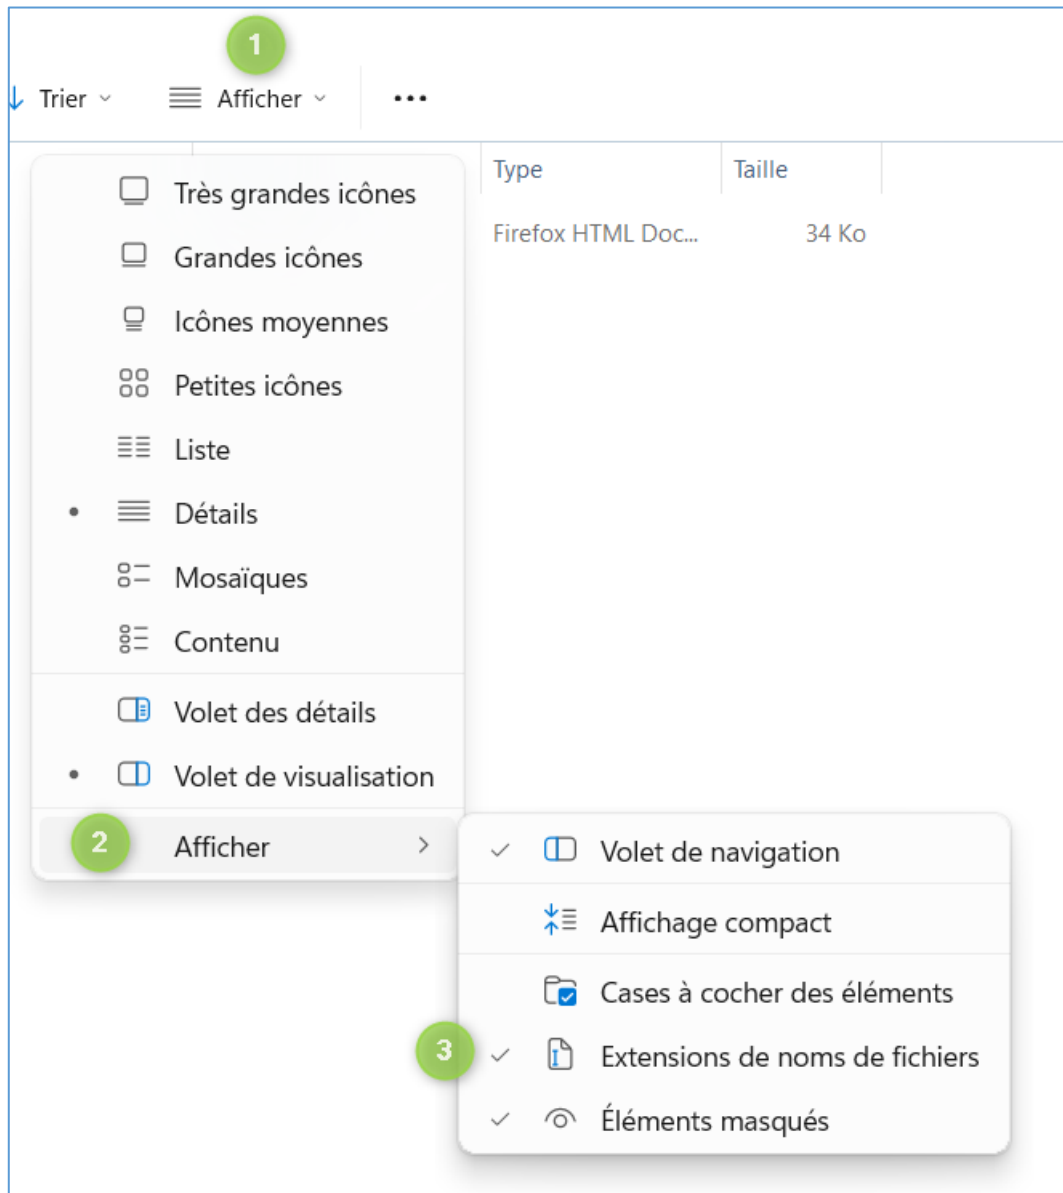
1

Trier

Afficher

•••

Type

Taille

Firefox HTML Doc...

34 Ko

Très grandes icônes

Grandes icônes

Icônes moyennes

Petites icônes

Liste

Détails

Mosaïques

Contenu

Volet des détails

Volet de visualisation

2

Afficher

Volet de navigation

Affichage compact

Cases à cocher des éléments

3

Extensions de noms de fichiers

Éléments masqués